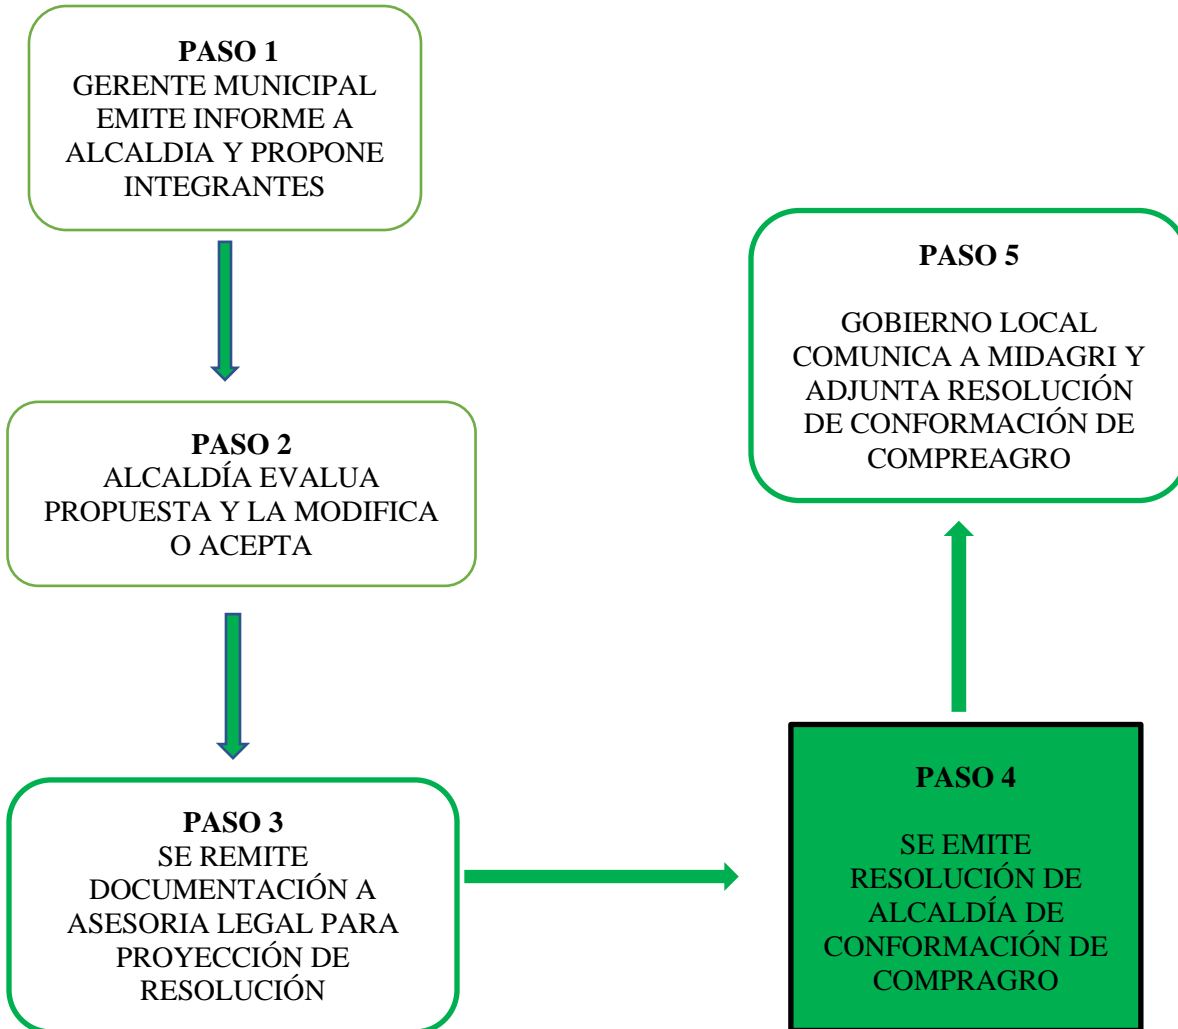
PASO 1
GERENTE MUNICIPAL EMITE INFORME A ALCALDIA Y PROPONE INTEGRANTES

PASO 2
ALCALDÍA EVALUA PROPUESTA Y LA MODIFICA O ACEPTA

PASO 3
SE REMITE DOCUMENTACIÓN A ASESORIA LEGAL PARA PROYECCIÓN DE RESOLUCIÓN

PASO 4

SE EMITE RESOLUCIÓN DE ALCALDÍA DE CONFORMACIÓN DE COMPRAGRO

PASO 5

GOBIERNO LOCAL COMUNICA A MIDAGRI Y ADJUNTA RESOLUCIÓN DE CONFORMACIÓN DE COMPREAGRO